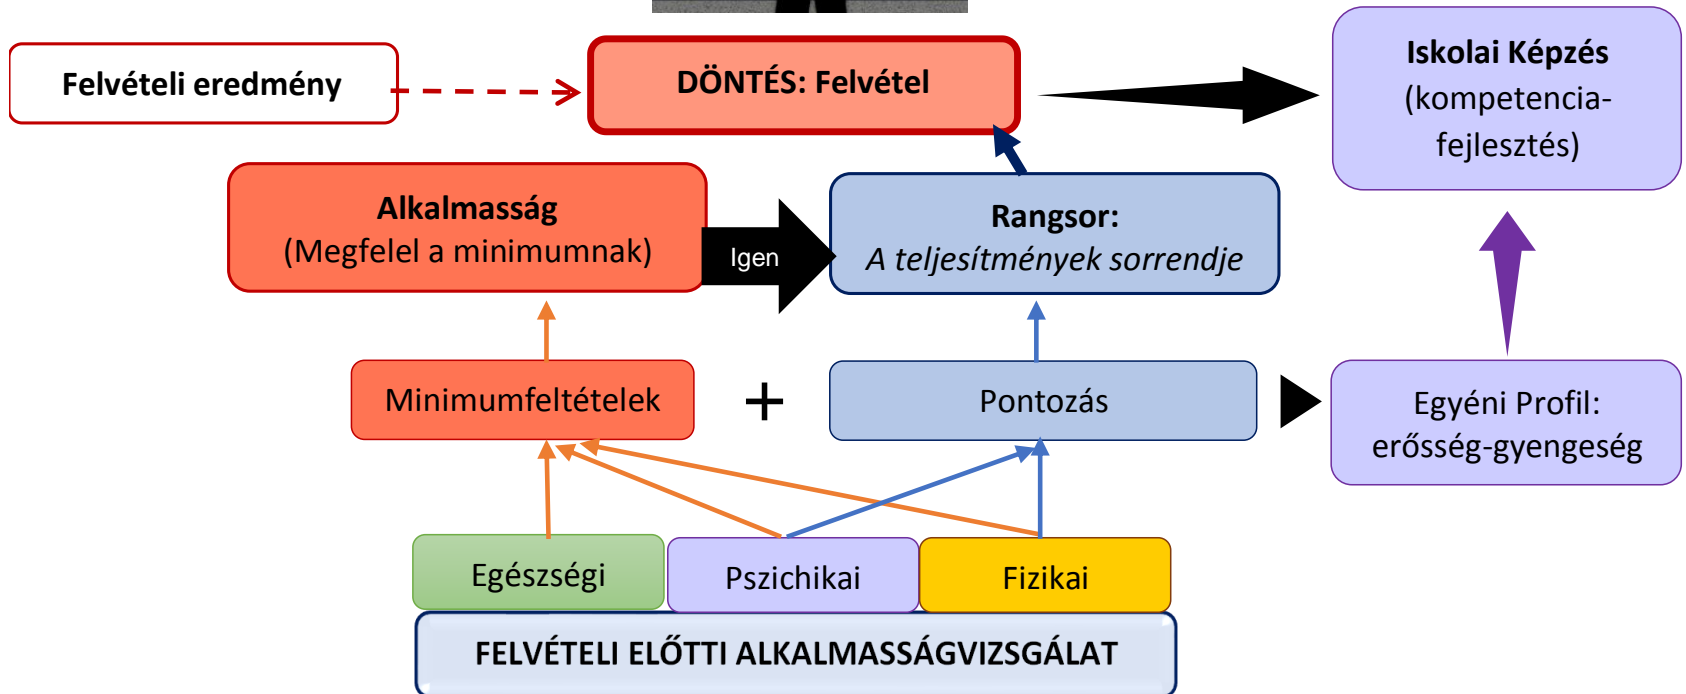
Felvételi eredmény

DÖNTÉS: Felvétel

Iskolai Képzés
(kompetencia-fejlesztés)

Alkalmasság
(Megfelel a minimumnak)

Igen

Rangsor:
*A teljesítmények sorrendje*

Minimumfeltételek

+

Pontozás

Egyéni Profil:
erősség-gyengeség

Egészségi

Pszichikai

Fizikai

FELVÉTELI ELŐTTI ALKALMASSÁGVIZSGÁLAT